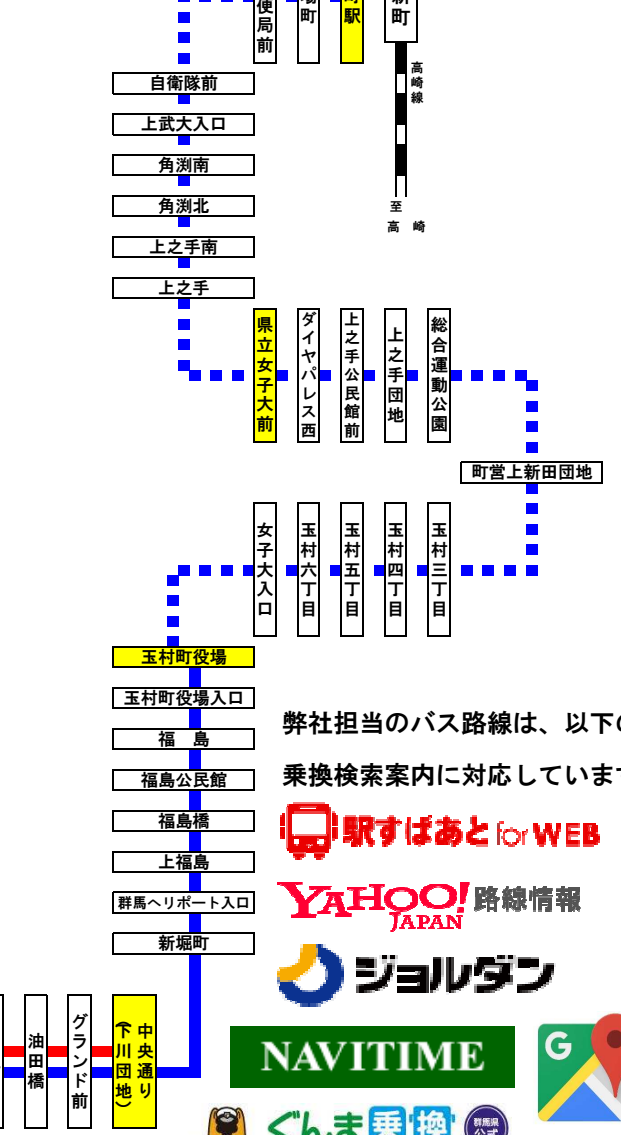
便局前
町
駅
町
高崎線
至 高崎
自衛隊前
上武大入口
角渕南
角渕北
上之手南
上之手
県立女子大前
ダイヤパレス西
上之手公民館前
上之手団地
総合運動公園
町営上新田団地
女子大入口
玉村六丁目
玉村五丁目
玉村四丁目
玉村三丁目
玉村町役場
玉村町役場入口
福　島
福島公民館
福島橋
上福島
群馬ヘリポート入口
新堀町
油田橋
グランド前
中央通り（下川団地）

弊社担当のバス路線は、以下の
乗換検索案内に対応していま
駅すぱあと for WEB
YAHOO! JAPAN 路線情報
ジョルダン
NAVITIME
ぐんま乗換
群馬県公式